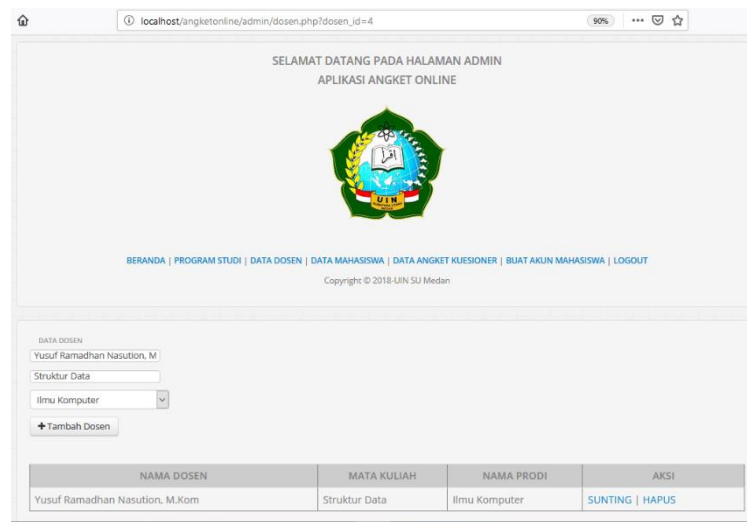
localhost/angketonline/admin/dosen.php?dosen_id=4

90%

SELAMAT DATANG PADA HALAMAN ADMIN
APLIKASI ANGKET ONLINE

UIN

BERANDA | PROGRAM STUDI | DATA DOSEN | DATA MAHASISWA | DATA ANGKET KUESIONER | BUAT AKUN MAHASISWA | LOGOUT

Copyright © 2018-UIN SU Medan

DATA DOSEN

Yusuf Ramadhan Nasution, M

Struktur Data

Ilmu Komputer

+ Tambah Dosen

| NAMA DOSEN | MATA KULIAH | NAMA PRODI | AKSI |
|---|---|---|---|
| Yusuf Ramadhan Nasution, M.Kom | Struktur Data | Ilmu Komputer | SUNTING \| HAPUS |